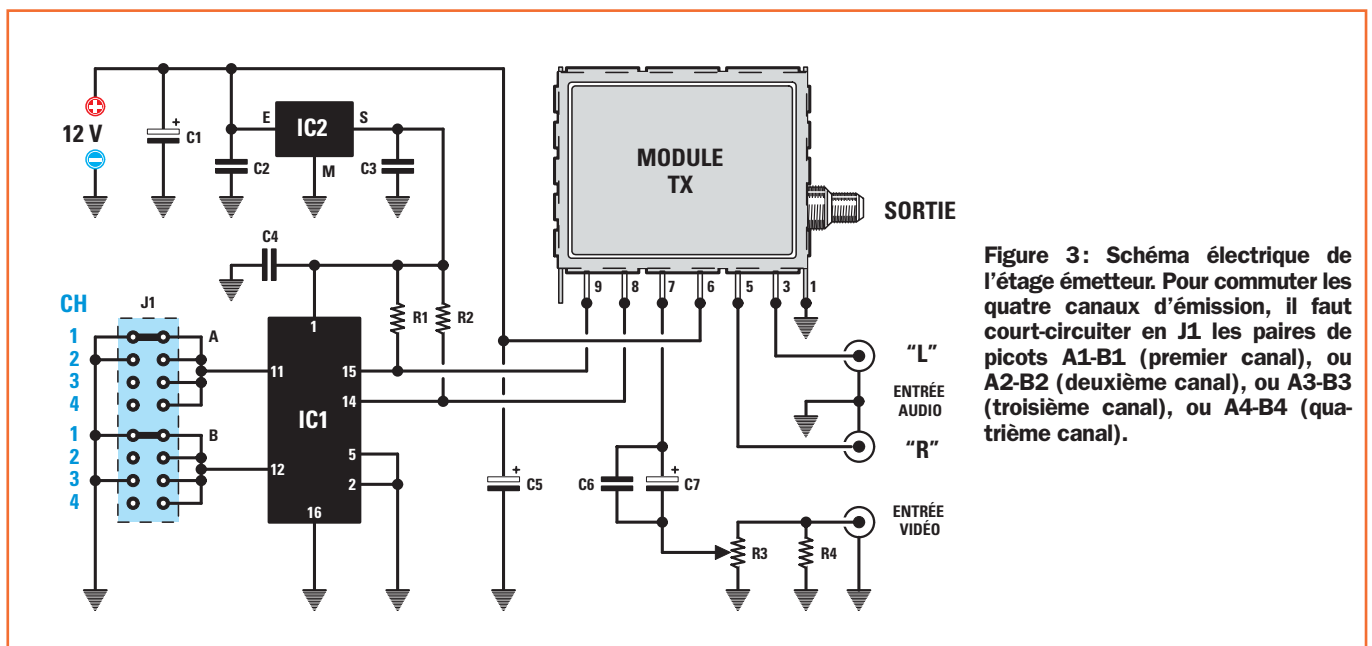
12 V

C1

E IC2 S

C2 M C3

C4

CH J1

1 A
2
3
4

1 B
2
3
4

1

R1 R2

11 15

14

IC1

12 5

2

16

C5

MODULE TX

SORTIE

9 8 7 6 5 3 1

"L"

ENTRÉE AUDIO

"R"

C6 C7

ENTRÉE VIDÉO

R3 R4

Figure 3: Schéma électrique de l'étage émetteur. Pour commuter les quatre canaux d'émission, il faut court-circuiter en J1 les paires de picots A1-B1 (premier canal), ou A2-B2 (deuxième canal), ou A3-B3 (troisième canal), ou A4-B4 (quatrième canal).